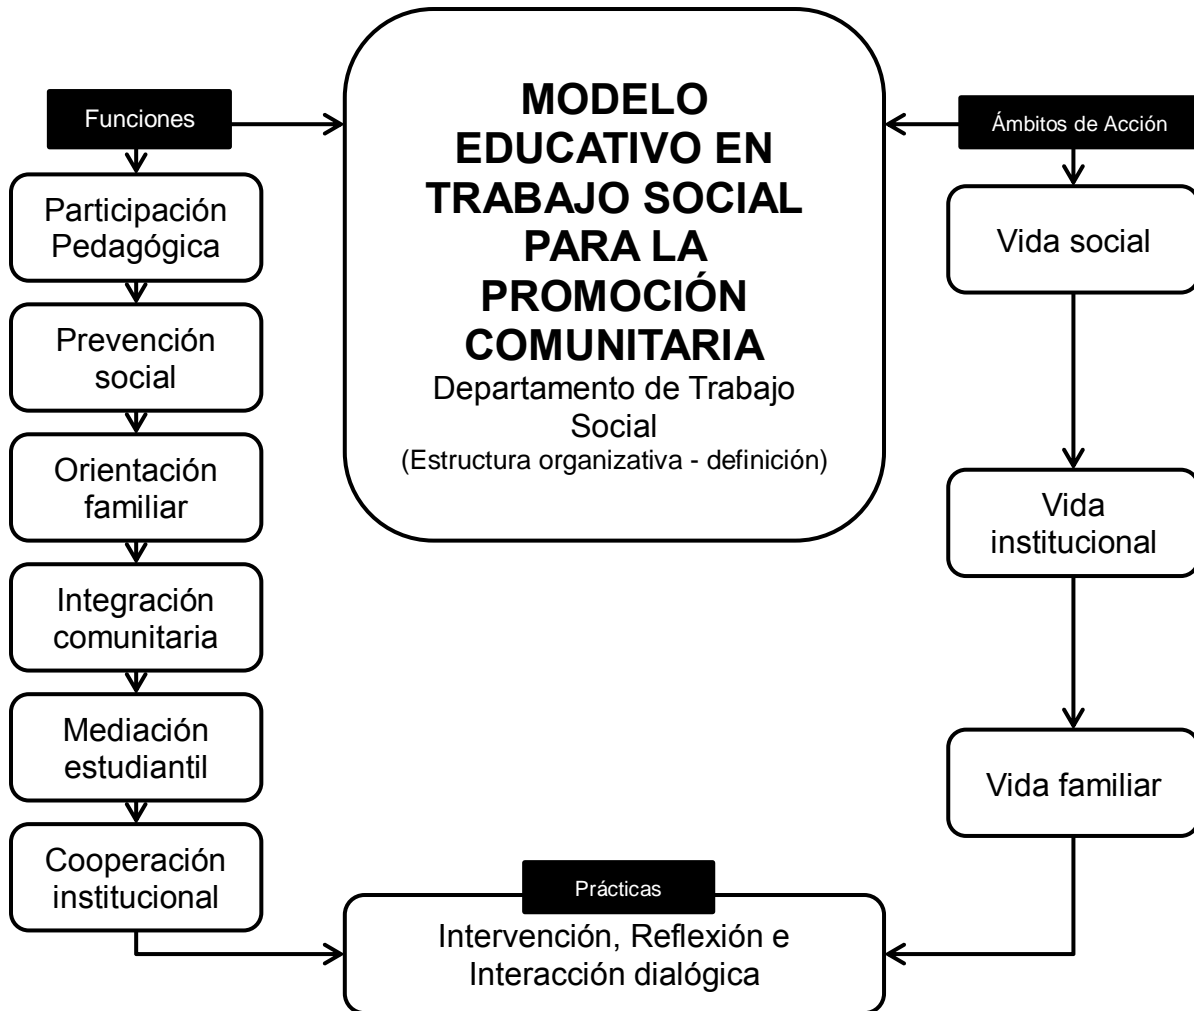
Funciones

Participación Pedagógica

Prevención social

Orientación familiar

Integración comunitaria

Mediación estudiantil

Cooperación institucional

MODELO EDUCATIVO EN TRABAJO SOCIAL PARA LA PROMOCIÓN COMUNITARIA
Departamento de Trabajo Social
(Estructura organizativa - definición)

Ámbitos de Acción

Vida social

Vida institucional

Vida familiar

Prácticas

Intervención, Reflexión e Interacción dialógica